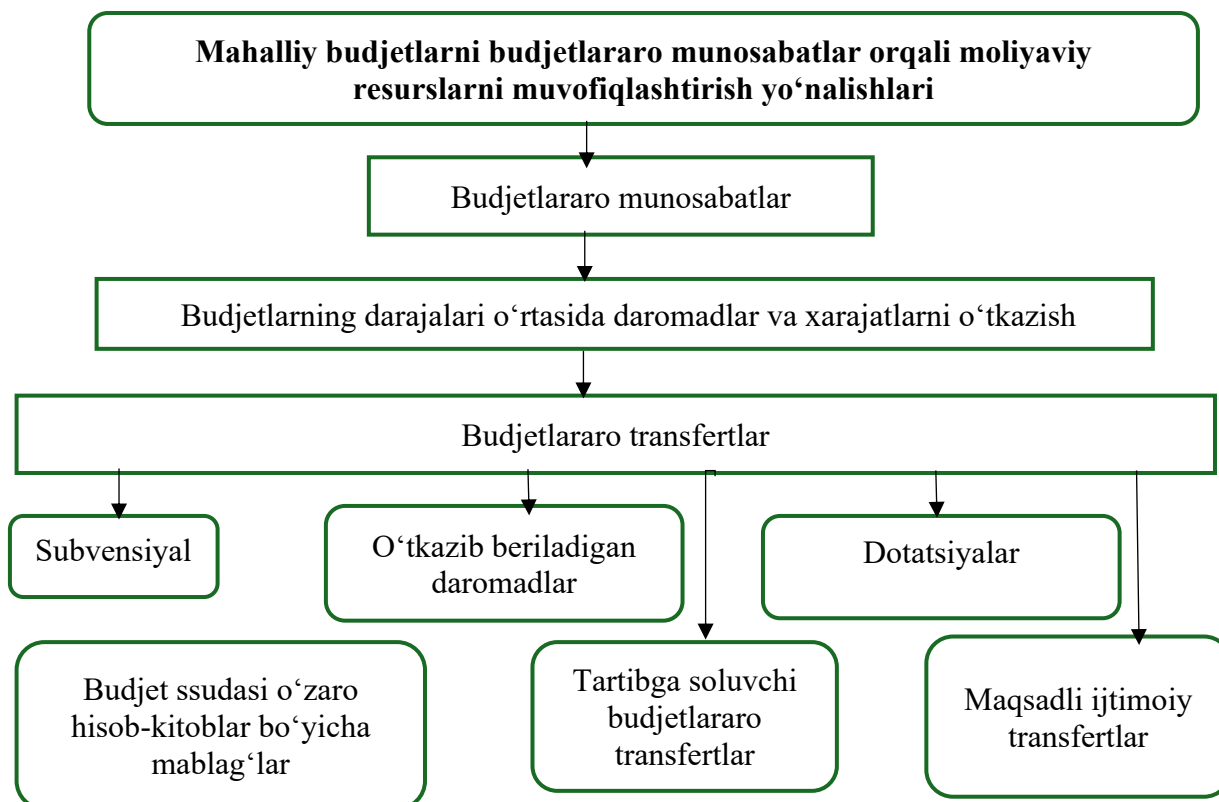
**Mahalliy budjetlarni budjetlararo munosabatlar orqali moliyaviy resurslarni muvofiqlashtirish yo‘nalishlari**

Budjetlararo munosabatlar

Budjetlarning darajalari o‘rtasida daromadlar va xarajatlarni o‘tkazish

Budjetlararo transfertlar

Subvensiyal

O‘tkazib beriladigan daromadlar

Dotatsiyalar

Budjet ssudasi o‘zaro hisob-kitoblar bo‘yicha mablag‘lar

Tartibga soluvchi budjetlararo transfertlar

Maqsadli ijtimoiy transfertlar